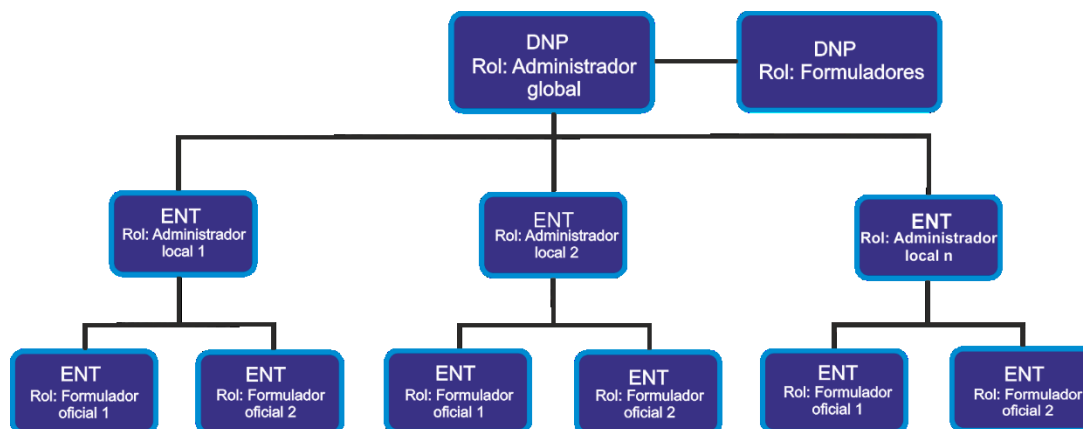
DNP
Rol: Administrador global

DNP
Rol: Formuladores

ENT
Rol: Administrador local 1

ENT
Rol: Administrador local 2

ENT
Rol: Administrador local n

ENT
Rol: Formulador oficial 1

ENT
Rol: Formulador oficial 2

ENT
Rol: Formulador oficial 1

ENT
Rol: Formulador oficial 2

ENT
Rol: Formulador oficial 1

ENT
Rol: Formulador oficial 2